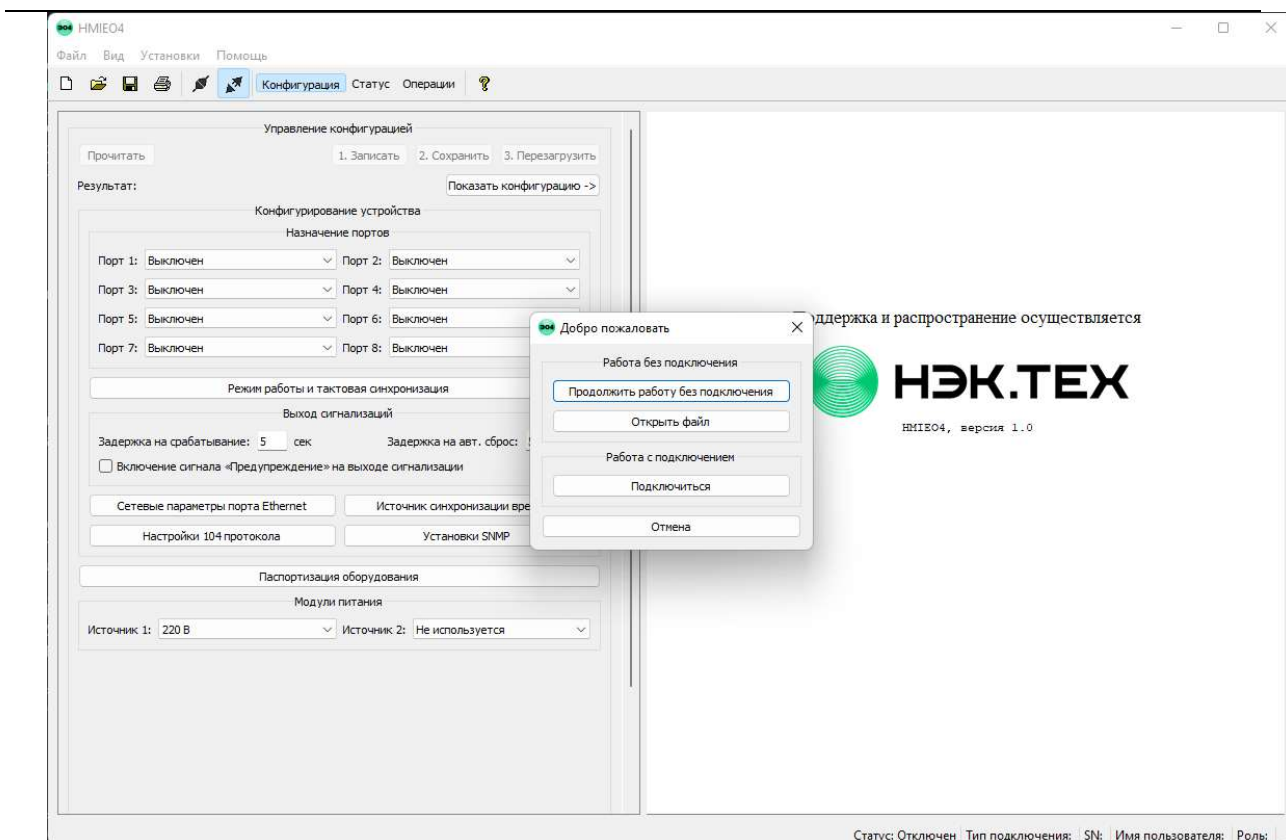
HMIEO4

Файл Вид Установки Помощь

Конфигурация Статус Операции

Управление конфигурацией

Прочитать 1. Записать 2. Сохранить 3. Перезагрузить

Результат: Показать конфигурацию ->

Конфигурирование устройства

Назначение портов

Порт 1: Выключен Порт 2: Выключен

Порт 3: Выключен Порт 4: Выключен

Порт 5: Выключен Порт 6: Выключен

Порт 7: Выключен Порт 8: Выключен

Режим работы и тактовая синхронизация

Выход сигнализаций

Задержка на срабатывание: 5 сек Задержка на авт. сброс: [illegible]

Включение сигнала «Предупреждение» на выходе сигнализации

Сетевые параметры порта Ethernet Источник синхронизации вре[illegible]

Настройки 104 протокола Установки SNMP

Паспортизация оборудования

Модули питания

Источник 1: 220 В Источник 2: Не используется

Добро пожаловать

Работа без подключения

Продолжить работу без подключения

Открыть файл

Работа с подключением

Подключиться

Отмена

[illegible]ддержка и распространение осуществляется

НЭК.ТЕХ

HMIEO4, версия 1.0

Статус: Отключен Тип подключения: SN: Имя пользователя: Роль: